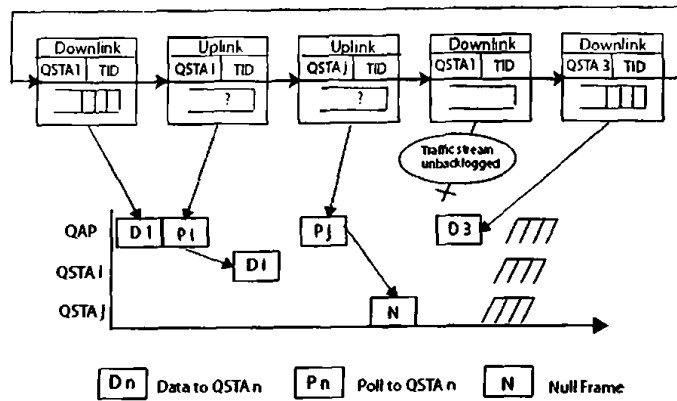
Downlink
QSTA1 TID

Uplink
QSTA I TID
?

Uplink
QSTA j TID
?

Downlink
QSTA1 TID

Downlink
QSTA 3 TID

Traffic stream unbacklogged

QAP
D 1
P I
PJ
D 3

QSTA I
DI

QSTA J
N

Dn Data to QSTA n
Pn Poll to QSTA n
N Null Frame